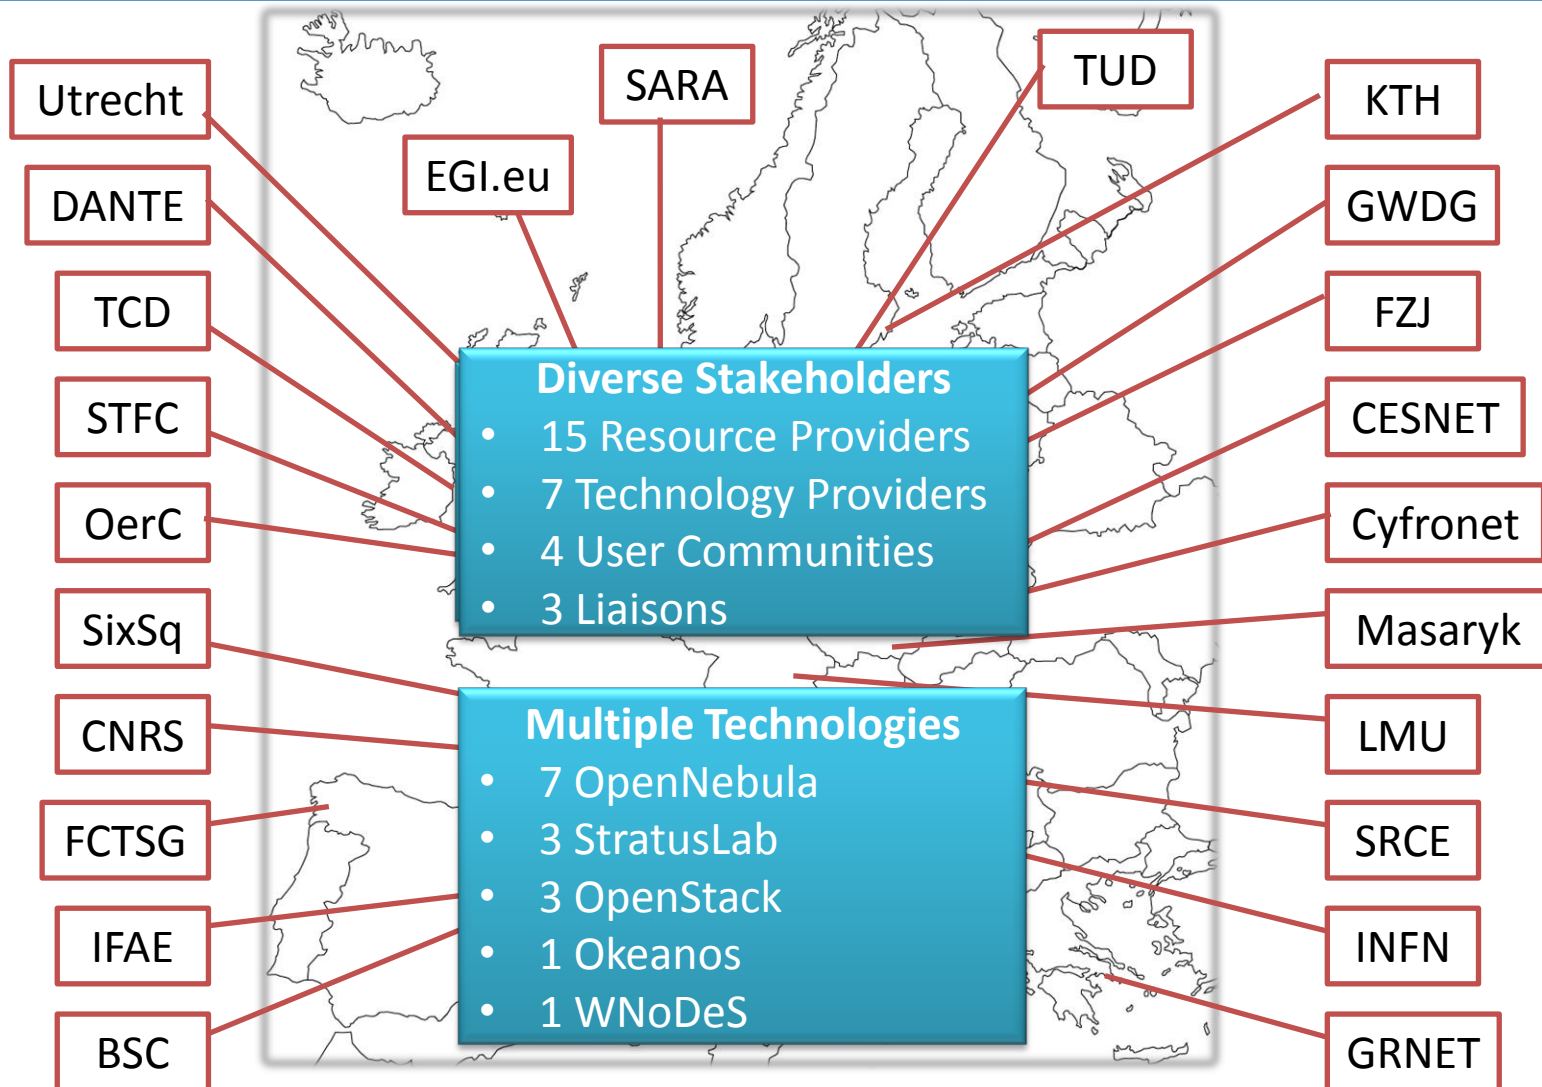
Utrecht

DANTE

TCD

STFC

OerC

SixSq

CNRS

FCTSG

IFAE

BSC

EGI.eu

SARA

TUD

KTH

GWDG

FZJ

CESNET

Cyfronet

Masaryk

LMU

SRCE

INFN

GRNET

Diverse Stakeholders
- 15 Resource Providers
- 7 Technology Providers
- 4 User Communities
- 3 Liaisons

Multiple Technologies
- 7 OpenNebula
- 3 StratusLab
- 3 OpenStack
- 1 Okeanos
- 1 WNoDeS